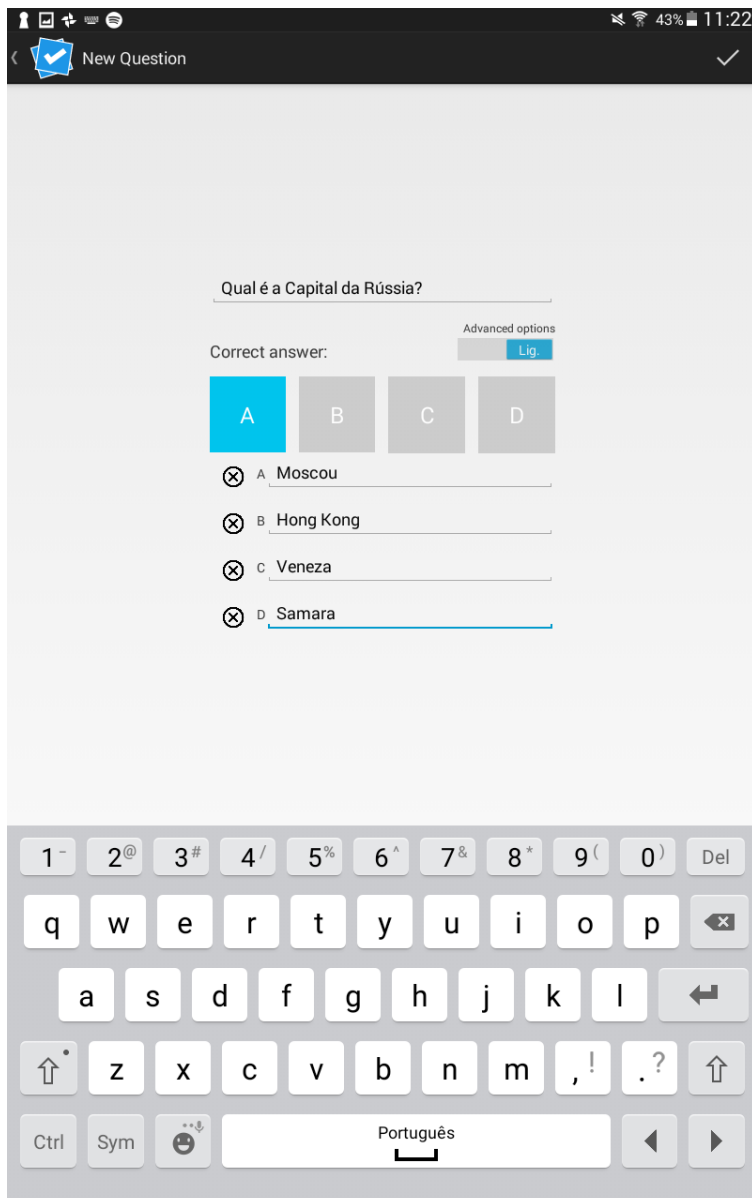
43% 11:22

New Question

Qual é a Capital da Rússia?

Advanced options

Correct answer:

Lig.

A B C D

A Moscou

B Hong Kong

C Veneza

D Samara

1 - 2 @ 3 # 4 / 5 % 6 ^ 7 & 8 * 9 ( 0 ) Del

q w e r t y u i o p

a s d f g h j k l

z x c v b n m , ! . ?

Ctrl Sym Português